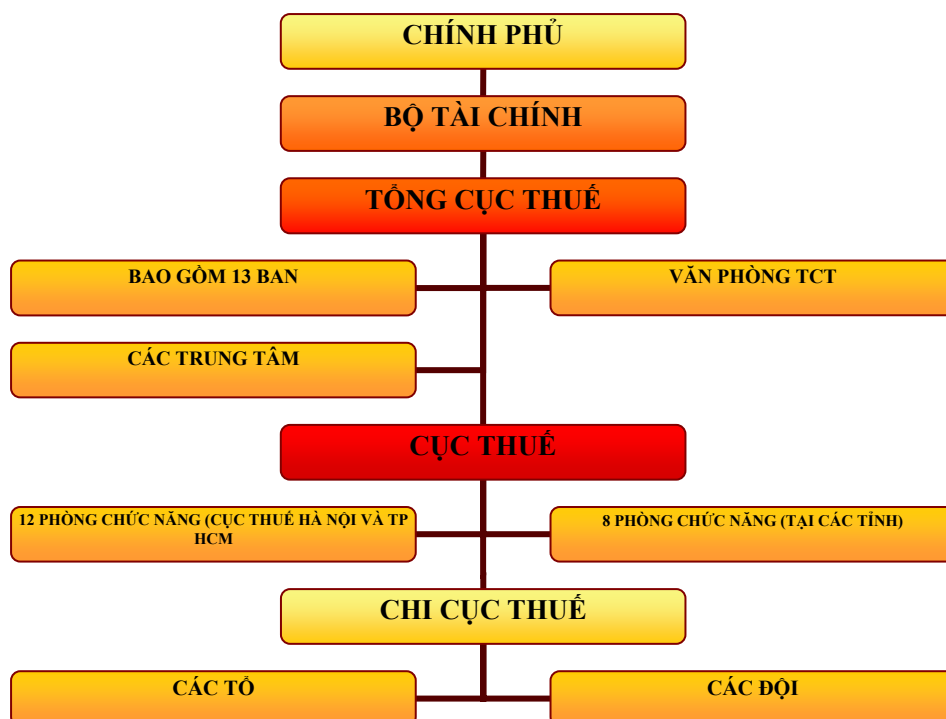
CHÍNH PHỦ

BỘ TÀI CHÍNH

TỔNG CỤC THUẾ

BAO GỒM 13 BAN

VĂN PHÒNG TCT

CÁC TRUNG TÂM

CỤC THUẾ

12 PHÒNG CHỨC NĂNG (CỤC THUẾ HÀ NỘI VÀ TP HCM

8 PHÒNG CHỨC NĂNG (TẠI CÁC TỈNH)

CHI CỤC THUẾ

CÁC TỔ

CÁC ĐỘI